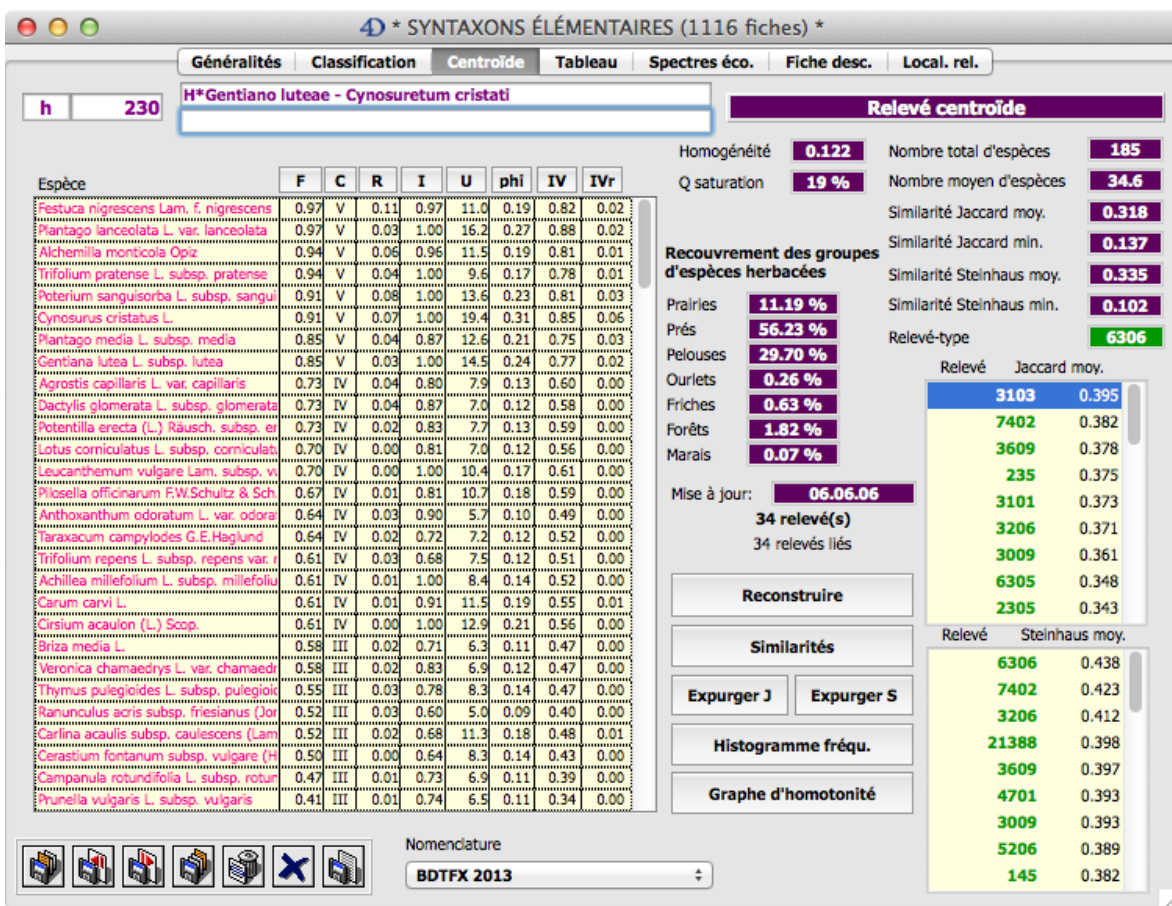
4D * SYNTAXONS ÉLÉMENTAIRES (1116 fiches) *

Généralités | Classification | Centroïde | Tableau | Spectres éco. | Fiche desc. | Local. rel.

h 230 H*Gentiano luteae - Cynosuretum cristati

Relevé centroïde

Homogénéité 0.122
Q saturation 19 %

Nombre total d'espèces 185
Nombre moyen d'espèces 34.6
Similarité Jaccard moy. 0.318
Similarité Jaccard min. 0.137
Similarité Steinhaus moy. 0.335
Similarité Steinhaus min. 0.102
Relevé-type 6306

| Espèce | F | C | R | I | U | phi | IV | IVr |
|---|---|---|---|---|---|---|---|---|
| Festuca nigrescens Lam. f. nigrescens | 0.97 | V | 0.11 | 0.97 | 11.0 | 0.19 | 0.82 | 0.02 |
| Plantago lanceolata L. var. lanceolata | 0.97 | V | 0.03 | 1.00 | 16.2 | 0.27 | 0.88 | 0.02 |
| Alchemilla monticola Opiz | 0.94 | V | 0.06 | 0.96 | 11.5 | 0.19 | 0.81 | 0.01 |
| Trifolium pratense L. subsp. pratense | 0.94 | V | 0.04 | 1.00 | 9.6 | 0.17 | 0.78 | 0.01 |
| Poterium sanguisorba L. subsp. sangui | 0.91 | V | 0.08 | 1.00 | 13.6 | 0.23 | 0.81 | 0.03 |
| Cynosurus cristatus L. | 0.91 | V | 0.07 | 1.00 | 19.4 | 0.31 | 0.85 | 0.06 |
| Plantago media L. subsp. media | 0.85 | V | 0.04 | 0.87 | 12.6 | 0.21 | 0.75 | 0.03 |
| Gentiana lutea L. subsp. lutea | 0.85 | V | 0.03 | 1.00 | 14.5 | 0.24 | 0.77 | 0.02 |
| Agrostis capillaris L. var. capillaris | 0.73 | IV | 0.04 | 0.80 | 7.9 | 0.13 | 0.60 | 0.00 |
| Dactylis glomerata L. subsp. glomerata | 0.73 | IV | 0.04 | 0.87 | 7.0 | 0.12 | 0.58 | 0.00 |
| Potentilla erecta (L.) Räusch. subsp. er | 0.73 | IV | 0.02 | 0.83 | 7.7 | 0.13 | 0.59 | 0.00 |
| Lotus corniculatus L. subsp. corniculat | 0.70 | IV | 0.00 | 0.81 | 7.0 | 0.12 | 0.56 | 0.00 |
| Leucanthemum vulgare Lam. subsp. vu | 0.70 | IV | 0.00 | 1.00 | 10.4 | 0.17 | 0.61 | 0.00 |
| Pilosella officinarum F.W.Schultz & Sch. | 0.67 | IV | 0.01 | 0.81 | 10.7 | 0.18 | 0.59 | 0.00 |
| Anthoxanthum odoratum L. var. odorat | 0.64 | IV | 0.03 | 0.90 | 5.7 | 0.10 | 0.49 | 0.00 |
| Taraxacum campylodes G.E.Haglund | 0.64 | IV | 0.02 | 0.72 | 7.2 | 0.12 | 0.52 | 0.00 |
| Trifolium repens L. subsp. repens var. r | 0.61 | IV | 0.03 | 0.68 | 7.5 | 0.12 | 0.51 | 0.00 |
| Achillea millefolium L. subsp. millefoliu | 0.61 | IV | 0.01 | 1.00 | 8.4 | 0.14 | 0.52 | 0.00 |
| Carum carvi L. | 0.61 | IV | 0.01 | 0.91 | 11.5 | 0.19 | 0.55 | 0.01 |
| Cirsium acaulon (L.) Scop. | 0.61 | IV | 0.00 | 1.00 | 12.9 | 0.21 | 0.56 | 0.00 |
| Briza media L. | 0.58 | III | 0.02 | 0.71 | 6.3 | 0.11 | 0.47 | 0.00 |
| Veronica chamaedrys L. var. chamaedr | 0.58 | III | 0.02 | 0.83 | 6.9 | 0.12 | 0.47 | 0.00 |
| Thymus pulegioides L. subsp. pulegioi | 0.55 | III | 0.03 | 0.78 | 8.3 | 0.14 | 0.47 | 0.00 |
| Ranunculus acris subsp. friesianus (Jor | 0.52 | III | 0.03 | 0.60 | 5.0 | 0.09 | 0.40 | 0.00 |
| Carlina acaulis subsp. caulescens (Lam | 0.52 | III | 0.02 | 0.68 | 11.3 | 0.18 | 0.48 | 0.01 |
| Cerastium fontanum subsp. vulgare (H | 0.50 | III | 0.00 | 0.64 | 8.3 | 0.14 | 0.43 | 0.00 |
| Campanula rotundifolia L. subsp. rotun | 0.47 | III | 0.01 | 0.73 | 6.9 | 0.11 | 0.39 | 0.00 |
| Prunella vulgaris L. subsp. vulgaris | 0.41 | III | 0.01 | 0.74 | 6.5 | 0.11 | 0.34 | 0.00 |

Recouvrement des groupes d'espèces herbacées
Prairies 11.19 %
Prés 56.23 %
Pelouses 29.70 %
Ourlets 0.26 %
Friches 0.63 %
Forêts 1.82 %
Marais 0.07 %

Mise à jour: 06.06.06
34 relevé(s)
34 relevés liés

Reconstruire
Similarités
Expurger J
Expurger S
Histogramme fréqu.
Graphe d'homotonité

| Relevé | Jaccard moy. |
|---|---|
| 3103 | 0.395 |
| 7402 | 0.382 |
| 3609 | 0.378 |
| 235 | 0.375 |
| 3101 | 0.373 |
| 3206 | 0.371 |
| 3009 | 0.361 |
| 6305 | 0.348 |
| 2305 | 0.343 |

| Relevé | Steinhaus moy. |
|---|---|
| 6306 | 0.438 |
| 7402 | 0.423 |
| 3206 | 0.412 |
| 21388 | 0.398 |
| 3609 | 0.397 |
| 4701 | 0.393 |
| 3009 | 0.393 |
| 5206 | 0.389 |
| 145 | 0.382 |

Nomenclature
BDTFX 2013